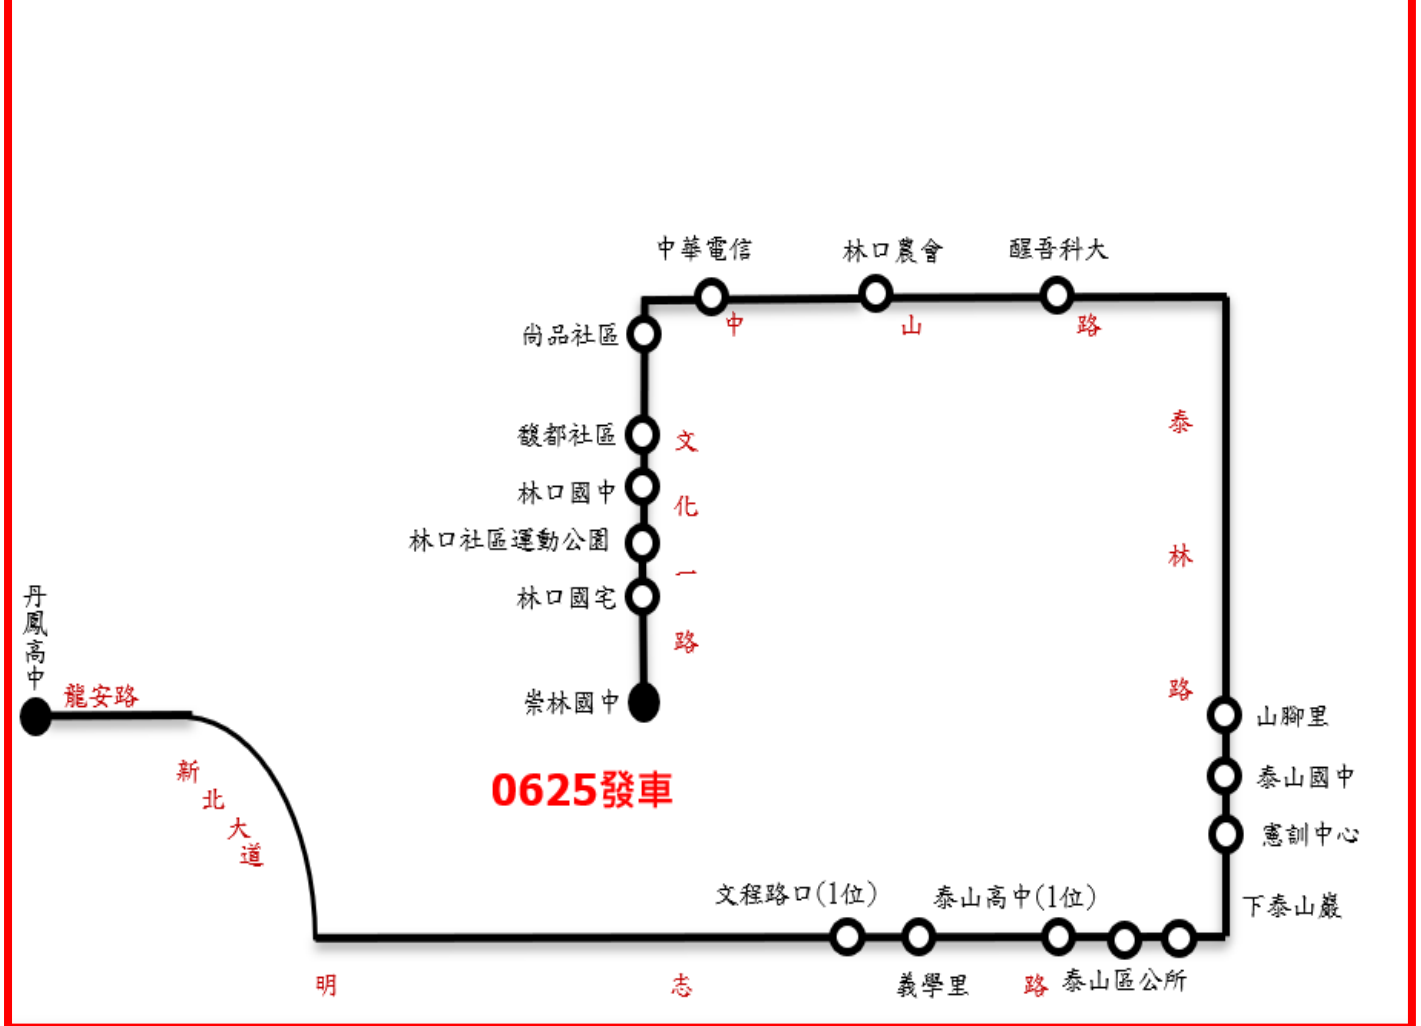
中華電信
林口農會
醒吾科大
中
山
路
尚品社區
馥都社區
林口國中
林口社區運動公園
林口國宅
崇林國中
文
化
一
路
泰
林
路
丹鳳高中
龍安路
新
北
大
道
0625發車
山腳里
泰山國中
憲訓中心
下泰山巖
文程路口(1位)
泰山高中(1位)
明
志
義學里
路
泰山區公所